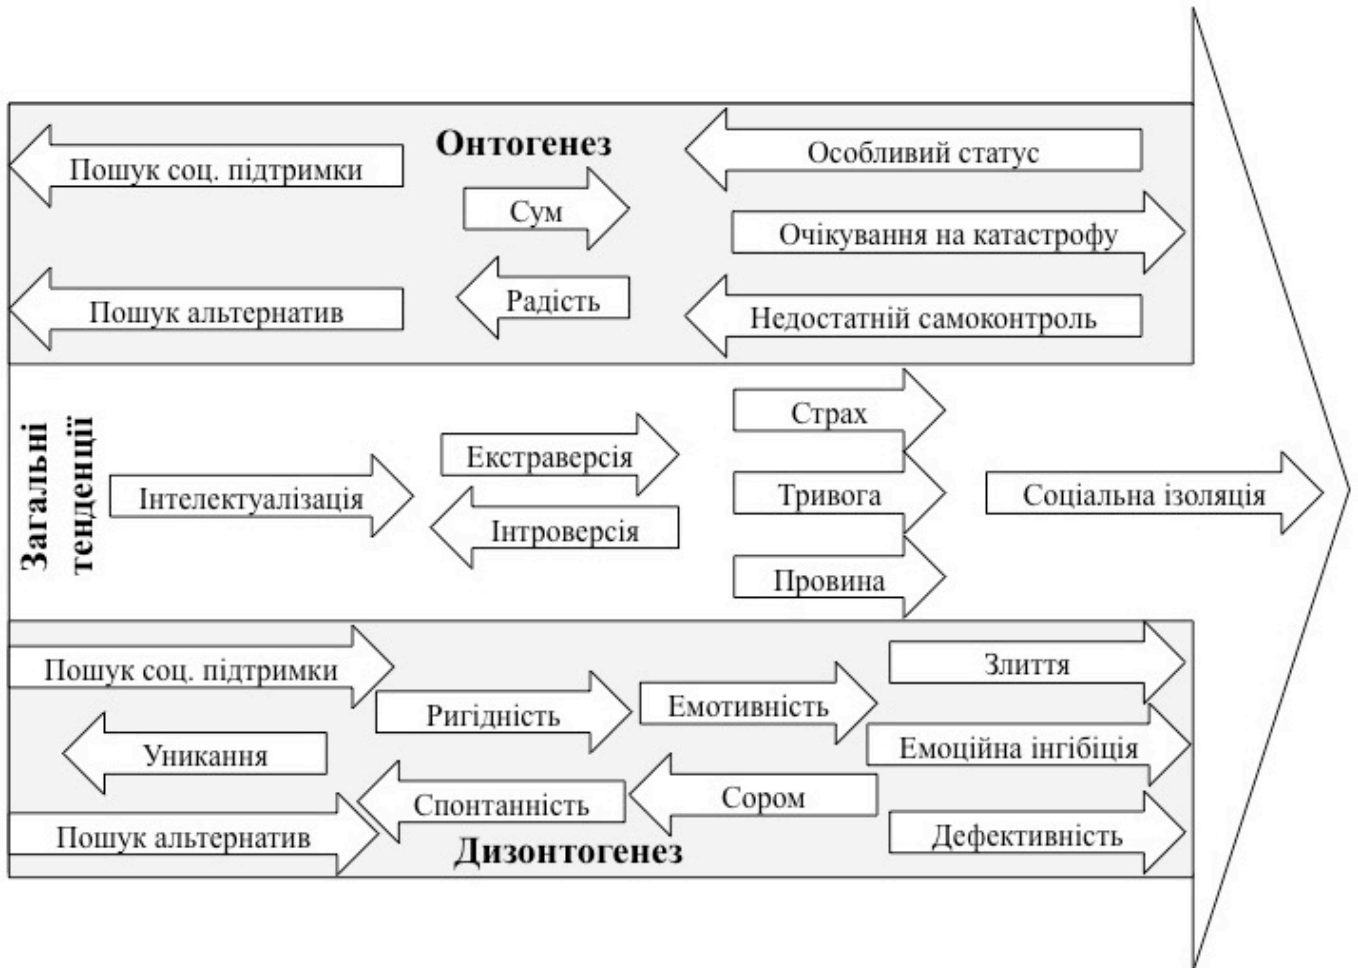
Онтогенез

Пошук соц. підтримки

Сум

Особливий статус

Очікування на катастрофу

Пошук альтернатив

Радість

Недостатній самоконтроль

Загальні тенденції

Інтелектуалізація

Екстраверсія

Інтроверсія

Страх

Тривога

Провина

Соціальна ізоляція

Пошук соц. підтримки

Ригідність

Емотивність

Злиття

Уникання

Емоційна інгібіція

Спонтанність

Сором

Пошук альтернатив

Дизонтогенез

Дефективність